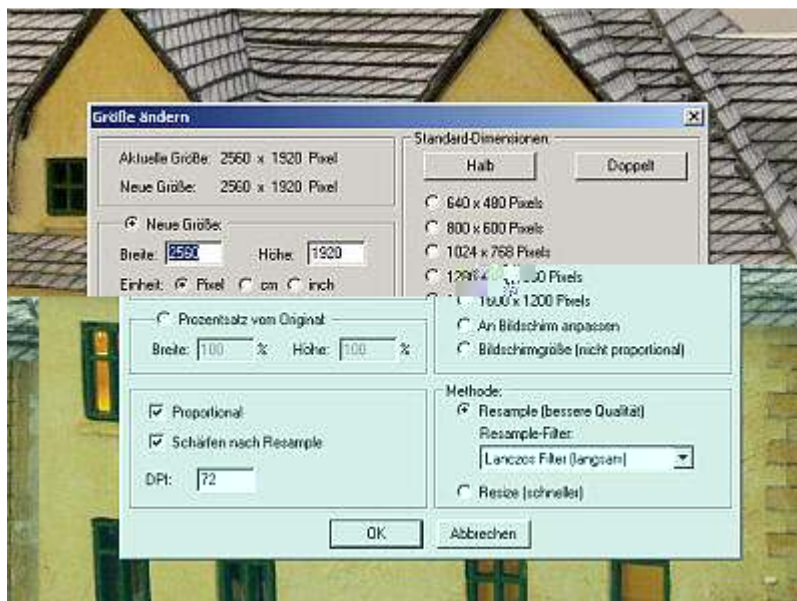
Größe ändern

Aktuelle Größe: 2560 x 1920 Pixel

Neue Größe: 2560 x 1920 Pixel

Neue Größe:

Breite: 2560 Höhe: 1920

Einheit: Pixel cm inch

Standard-Dimensionen

Halb

Doppelt

640 x 480 Pixels

800 x 600 Pixels

1024 x 768 Pixels

1280 x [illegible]60 Pixels

1600 x 1200 Pixels

An Bildschirm anpassen

Bildschirmgröße (nicht proportional)

Prozentsatz vom Original

Breite: 100 % Höhe: 100 %

Proportional

Schärfen nach Resample

DPI: 72

Methode:

Resample (bessere Qualität)

Resample-Filter:

Lanczos Filter (langsam)

Resize (schneller)

OK

Abbrechen